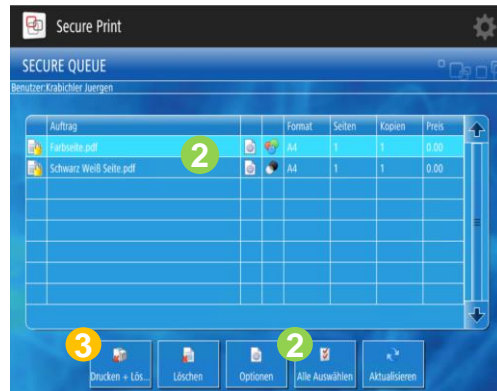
Secure Print

SECURE QUEUE

Benutzer:Krabichler Juergen

| Auftrag | | | Format | Seiten | Kopien | Preis |
|---|---|---|---|---|---|---|
| Farbseite.pdf | | | A4 | 1 | 1 | 0.00 |
| Schwarz Weiß Seite.pdf | | | A4 | 1 | 1 | 0.00 |

2

3 Drucken + Lös... Löschen Optionen 2 Alle Auswählen Aktualisieren